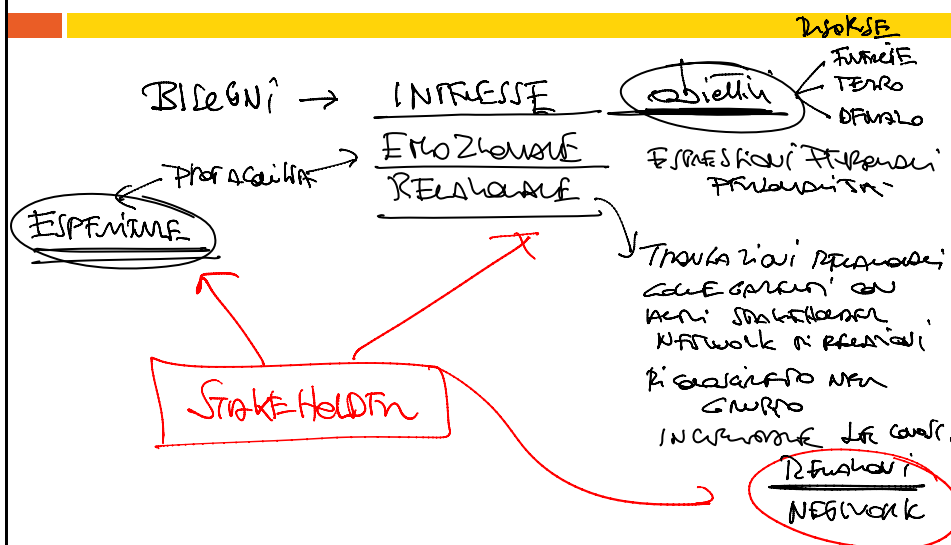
RISORSE

BISOGNI → INTERESSE

obiettivi

FUNZIONE
TERZO
DENARO

EMOZIONALE

RELAZIONALE

PROPAGABILITÀ

ESPERIENZE

ESPRESSIONI PERSONALI
PERSONALISTA

TRANSAZIONI RELAZIONALI
COLLEGAMENTI CON
ALTRI STAKEHOLDER
NETWORK DI RELAZIONI

RISCONTRO NEL
GRUPPO

INCREMENTO LE CONOSC.

STAKEHOLDER

RELAZIONI

NETWORK